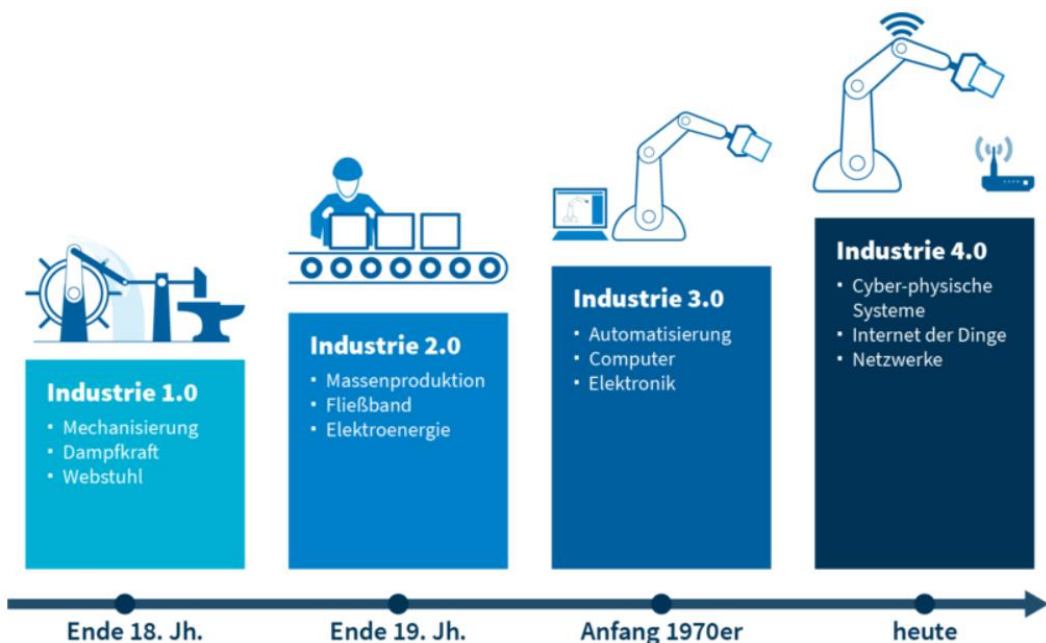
Industrie 1.0
• Mechanisierung
• Dampfkraft
• Webstuhl

Industrie 2.0
• Massenproduktion
• Fließband
• Elektroenergie

Industrie 3.0
• Automatisierung
• Computer
• Elektronik

Industrie 4.0
• Cyber-physische Systeme
• Internet der Dinge
• Netzwerke

Ende 18. Jh.
Ende 19. Jh.
Anfang 1970er
heute